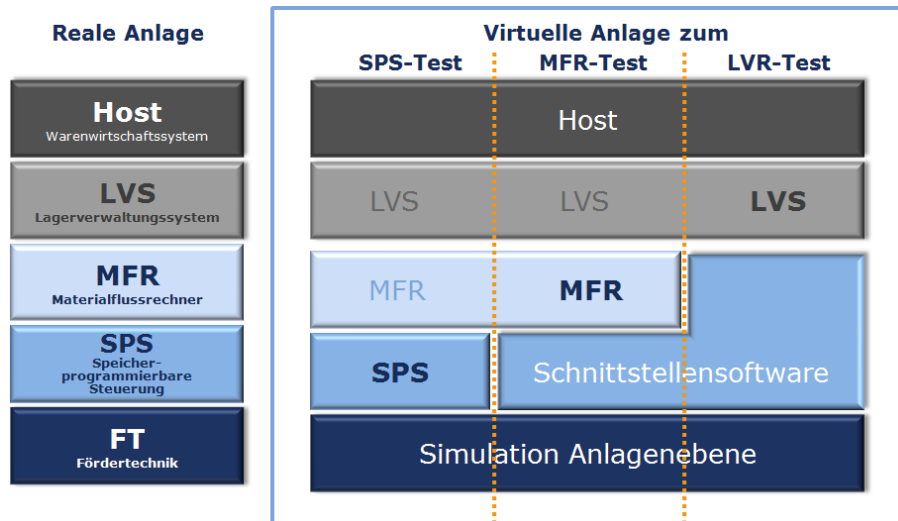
Reale Anlage

Host
Warenwirtschaftssystem

LVS
Lagerverwaltungssystem

MFR
Materialflussrechner

SPS
Speicherprogrammierbare Steuerung

FT
Fördertechnik

Virtuelle Anlage zum

SPS-Test

MFR-Test

LVR-Test

Host

LVS

LVS

LVS

MFR

MFR

SPS

Schnittstellensoftware

Simulation Anlagenebene